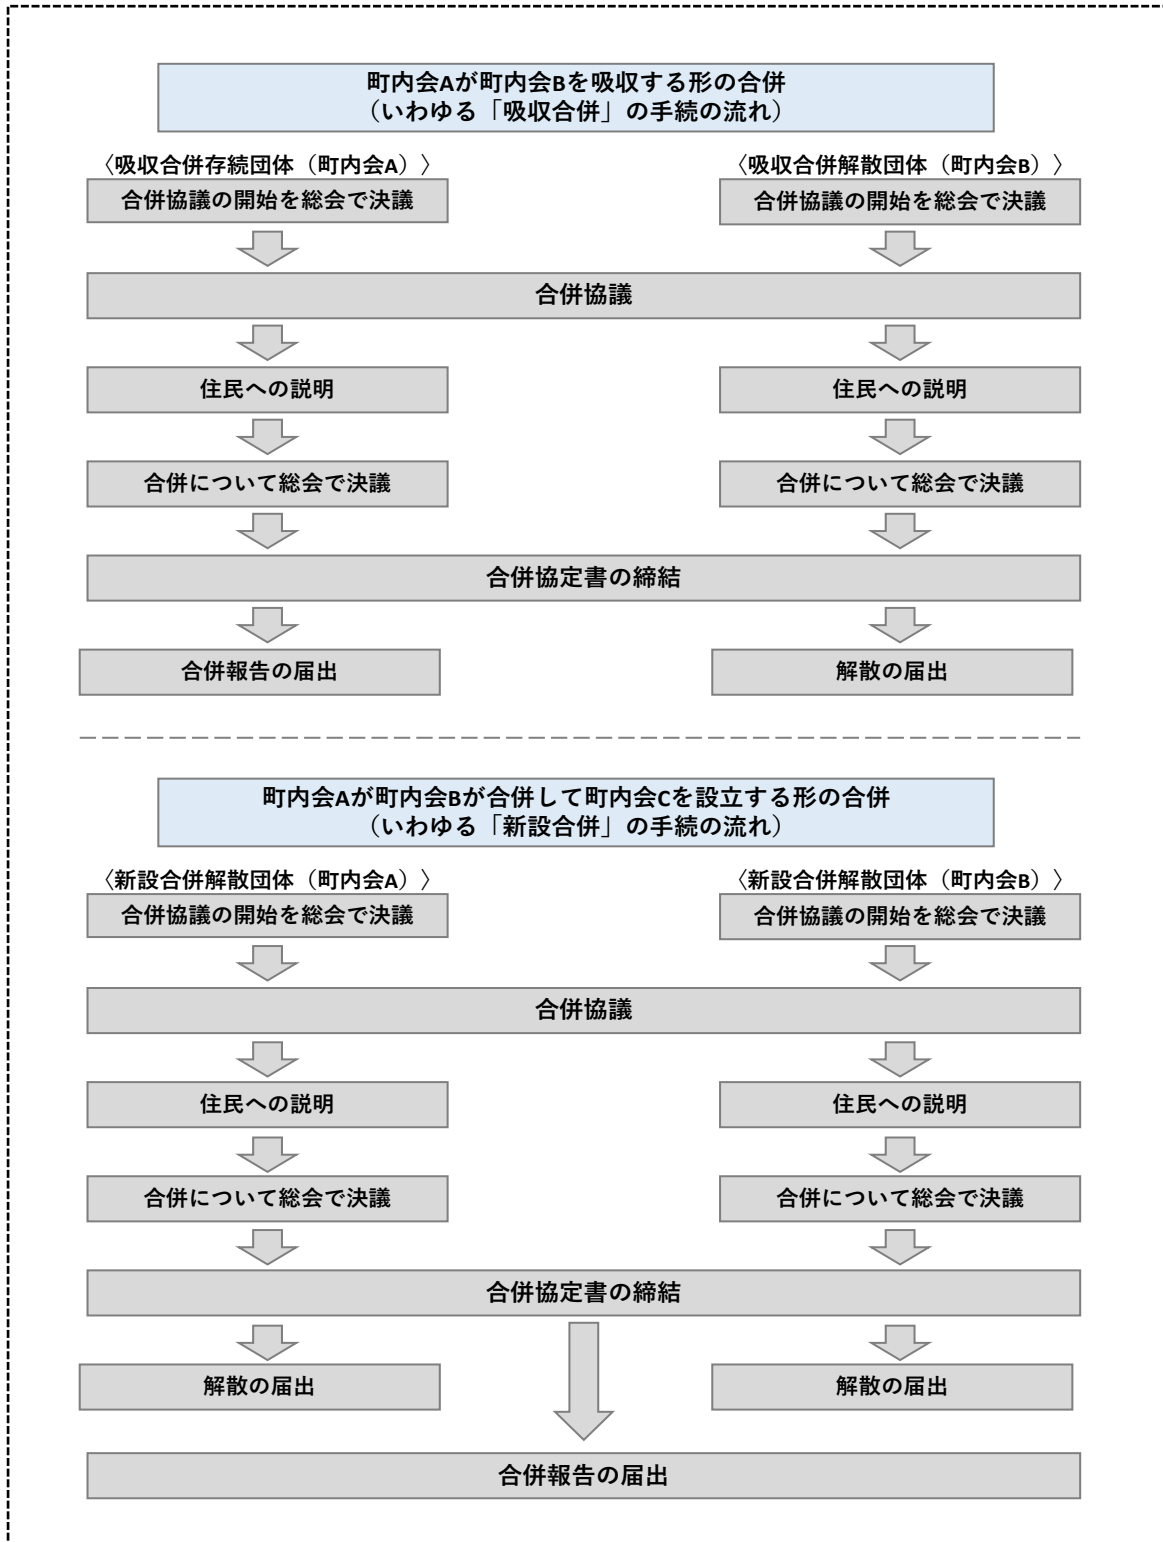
町内会Aが町内会Bを吸収する形の合併
（いわゆる「吸収合併」の手続の流れ）

〈吸収合併存続団体（町内会A）〉

合併協議の開始を総会で決議

〈吸収合併解散団体（町内会B）〉

合併協議の開始を総会で決議

合併協議

住民への説明

住民への説明

合併について総会で決議

合併について総会で決議

合併協定書の締結

合併報告の届出

解散の届出

町内会Aが町内会Bが合併して町内会Cを設立する形の合併
（いわゆる「新設合併」の手続の流れ）

〈新設合併解散団体（町内会A）〉

合併協議の開始を総会で決議

〈新設合併解散団体（町内会B）〉

合併協議の開始を総会で決議

合併協議

住民への説明

住民への説明

合併について総会で決議

合併について総会で決議

合併協定書の締結

解散の届出

解散の届出

合併報告の届出